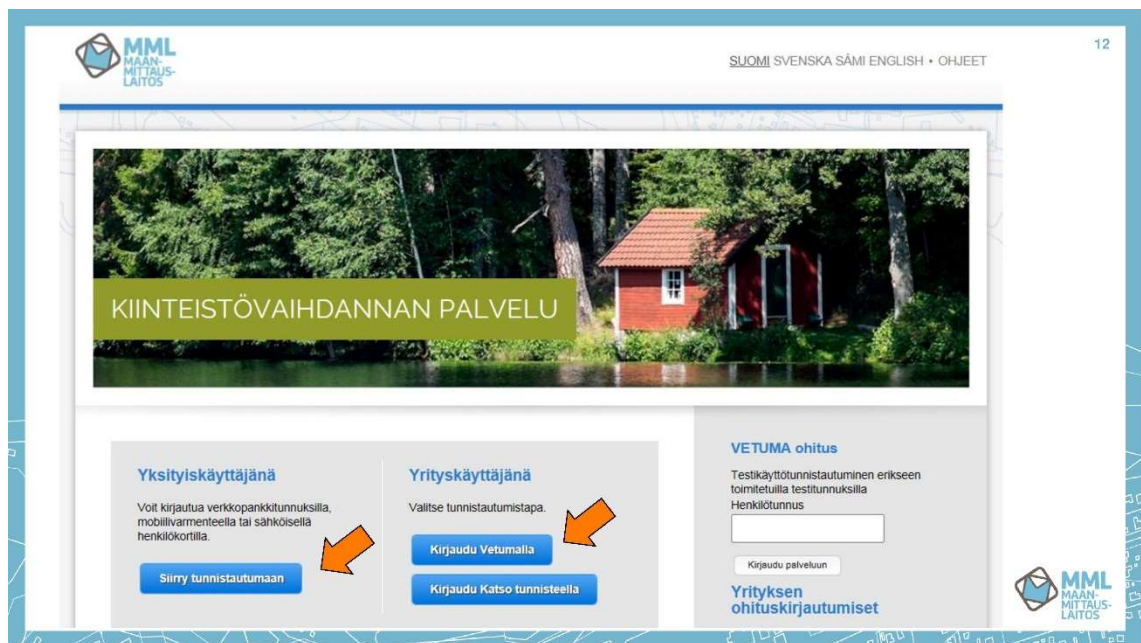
MML MAANMITTAUSLAITOS

SUOMI SVENSKA SÁMI ENGLISH • OHJEET

12

KIINTEISTÖVAIHDANNAN PALVELU

Yksityiskäyttäjänä

Voit kirjautua verkkopankkitunnuksilla, mobiilivarmenteella tai sähköisellä henkilökortilla.

Siirry tunnistautumaan

Yrityskäyttäjänä

Valitse tunnistautumistapa.

Kirjaudu Vetumalla

Kirjaudu Katso tunnisteella

VETUMA ohitus

Testikäyttötunnistautuminen erikseen toimitetuilla testitunnuksilla

Henkilötunnus

Kirjaudu palveluun

Yrityksen ohituskirjautumiset

MML MAANMITTAUSLAITOS